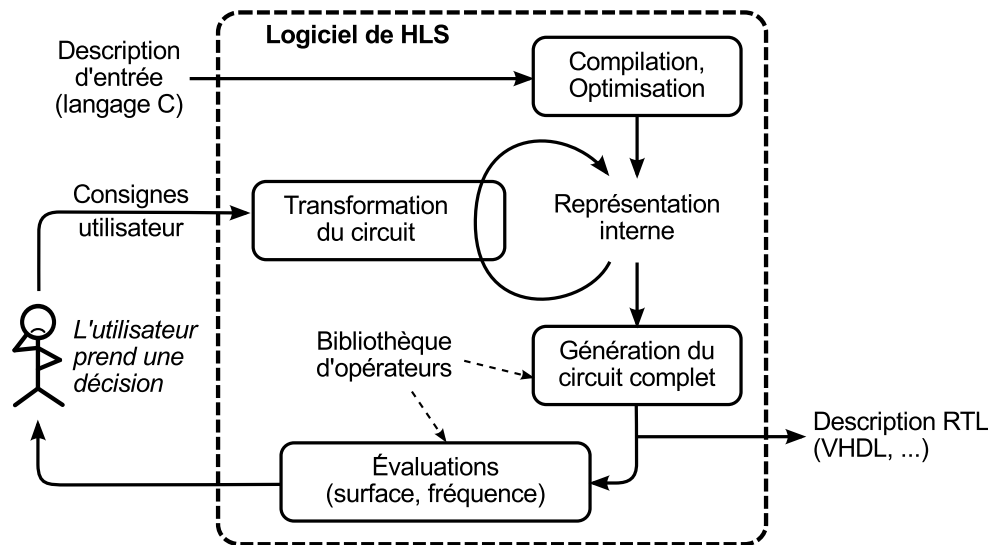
Logiciel de HLS

Description d'entrée (langage C)

Compilation, Optimisation

Consignes utilisateur

Transformation du circuit

Représentation interne

L'utilisateur prend une décision

Bibliothèque d'opérateurs

Génération du circuit complet

Description RTL (VHDL, ...)

Évaluations (surface, fréquence)